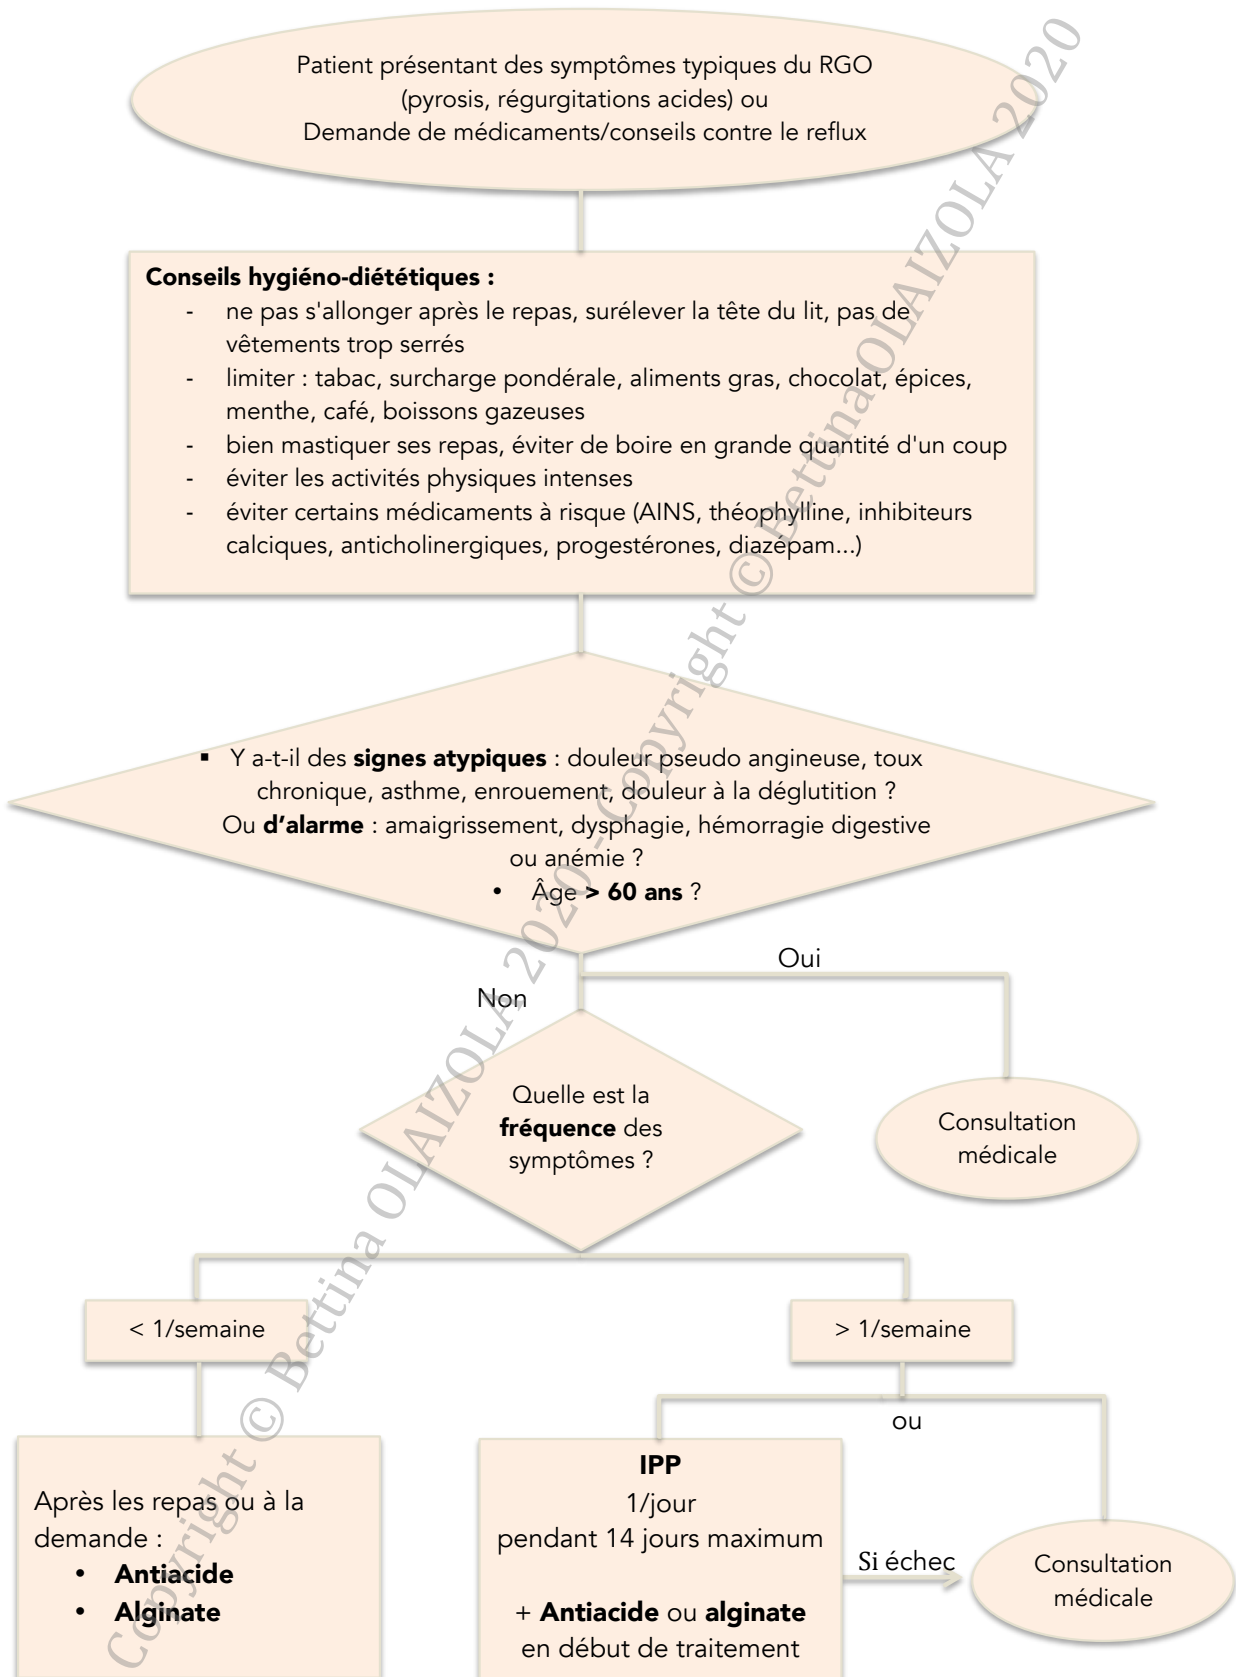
Patient présentant des symptômes typiques du RGO (pyrosis, régurgitations acides) ou Demande de médicaments/conseils contre le reflux

Conseils hygiéno-diététiques :
- ne pas s'allonger après le repas, surélever la tête du lit, pas de vêtements trop serrés
- limiter : tabac, surcharge pondérale, aliments gras, chocolat, épices, menthe, café, boissons gazeuses
- bien mastiquer ses repas, éviter de boire en grande quantité d'un coup
- éviter les activités physiques intenses
- éviter certains médicaments à risque (AINS, théophylline, inhibiteurs calciques, anticholinergiques, progestérones, diazépam...)

▪ Y a-t-il des signes atypiques : douleur pseudo angineuse, toux chronique, asthme, enrouement, douleur à la déglutition ?
Ou d'alarme : amaigrissement, dysphagie, hémorragie digestive ou anémie ?
• Âge > 60 ans ?

Oui

Non

Quelle est la fréquence des symptômes ?

Consultation médicale

< 1/semaine

> 1/semaine

ou

Après les repas ou à la demande :
• Antiacide
• Alginate

IPP
1/jour
pendant 14 jours maximum

+ Antiacide ou alginate en début de traitement

Si échec

Consultation médicale

Copyright © Bettina OLAIZOLA 2020 - Copyright © BettinaOLAIZOLA 2020